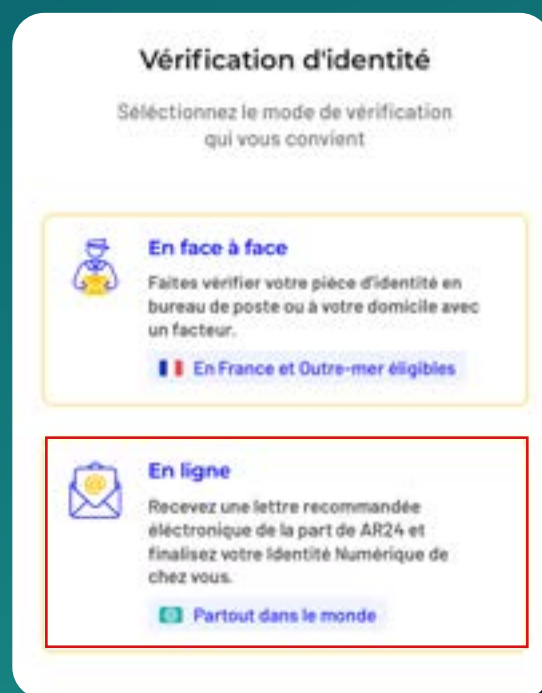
Vérification d'identité

Sélectionnez le mode de vérification qui vous convient

En face à face

Faites vérifier votre pièce d'identité en bureau de poste ou à votre domicile avec un facteur.

En France et Outre-mer éligibles

En ligne

Recevez une lettre recommandée électronique de la part de AR24 et finalisez votre Identité Numérique de chez vous.

Partout dans le monde